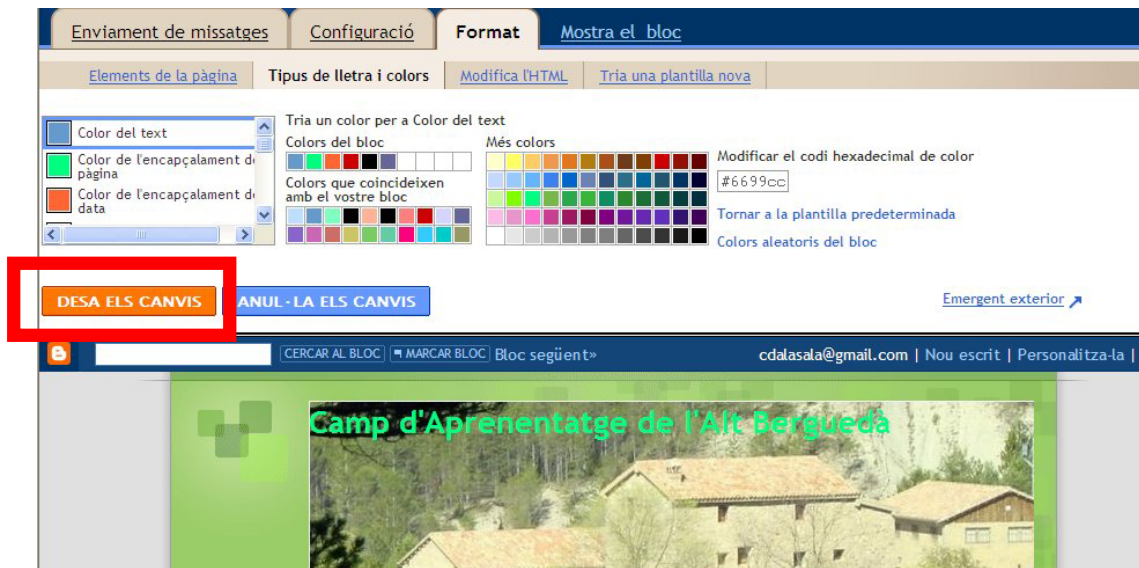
Enviament de missatges | Configuració | Format | Mostra el bloc

Elements de la pàgina | Tipus de lletra i colors | Modifica l'HTML | Tria una plantilla nova

Color del text
Color de l'encapçalament de pàgina
Color de l'encapçalament de data

Tria un color per a Color del text
Colors del bloc
Colors que coincideixen amb el vostre bloc
Més colors
Modificar el codi hexadecimal de color
#6699cc
Tornar a la plantilla predeterminada
Colors aleatoris del bloc

DESA ELS CANVIS
ANUL·LA ELS CANVIS
Emergent exterior

CERCAR AL BLOC | MARCAR BLOC | Bloc següent»
cdalasala@gmail.com | Nou escrit | Personalitza-la |

Camp d'Aprenentatge de l'Alt Berguedà